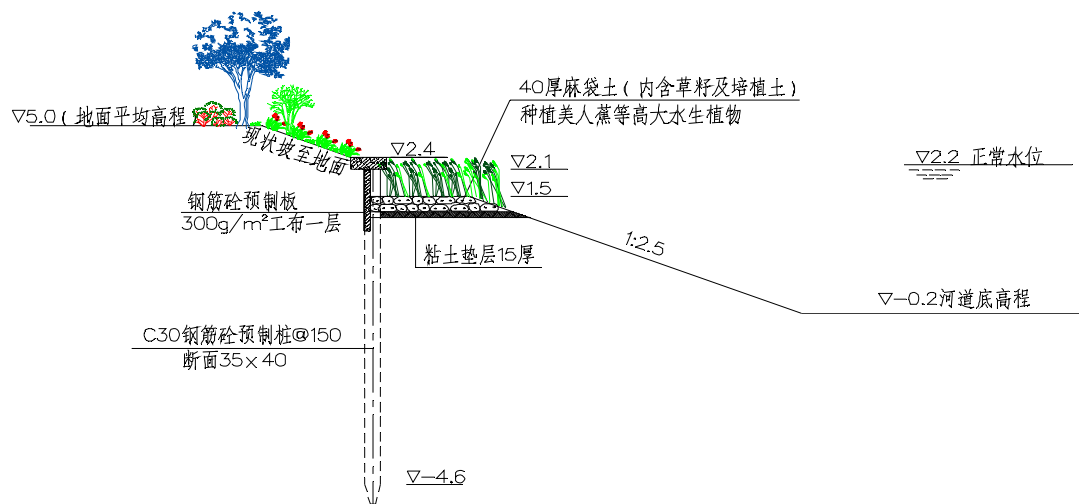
∇5.0（地面平均高程）

现状坡至地面

40厚麻袋土（内含草籽及培植土）
种植美人蕉等高大水生植物

∇2.4

∇2.1

∇1.5

∇2.2 正常水位

钢筋砼预制板
300g/m²工布一层

粘土垫层15厚

1:2.5

∇-0.2河道底高程

C30钢筋砼预制桩@150
断面35×40

∇-4.6